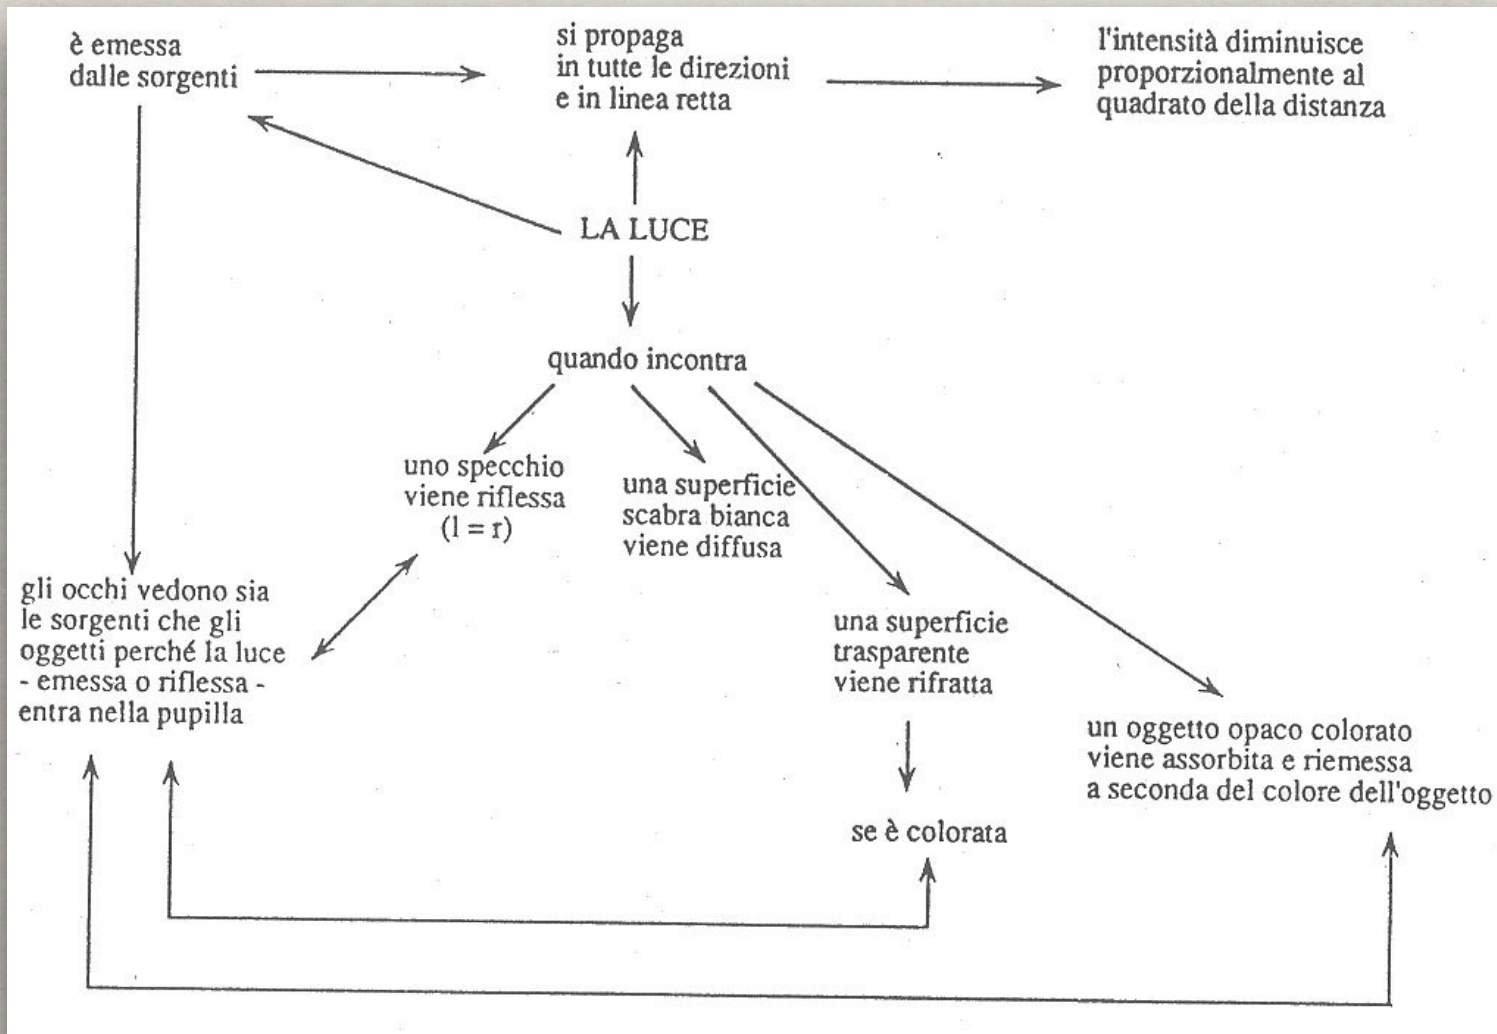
è emessa dalle sorgenti

si propaga in tutte le direzioni e in linea retta

l'intensità diminuisce proporzionalmente al quadrato della distanza

LA LUCE

quando incontra

uno specchio viene riflessa (l = r)

una superficie scabra bianca viene diffusa

una superficie trasparente viene rifratta

se è colorata

un oggetto opaco colorato viene assorbita e riemessa a seconda del colore dell'oggetto

gli occhi vedono sia le sorgenti che gli oggetti perché la luce - emessa o riflessa - entra nella pupilla